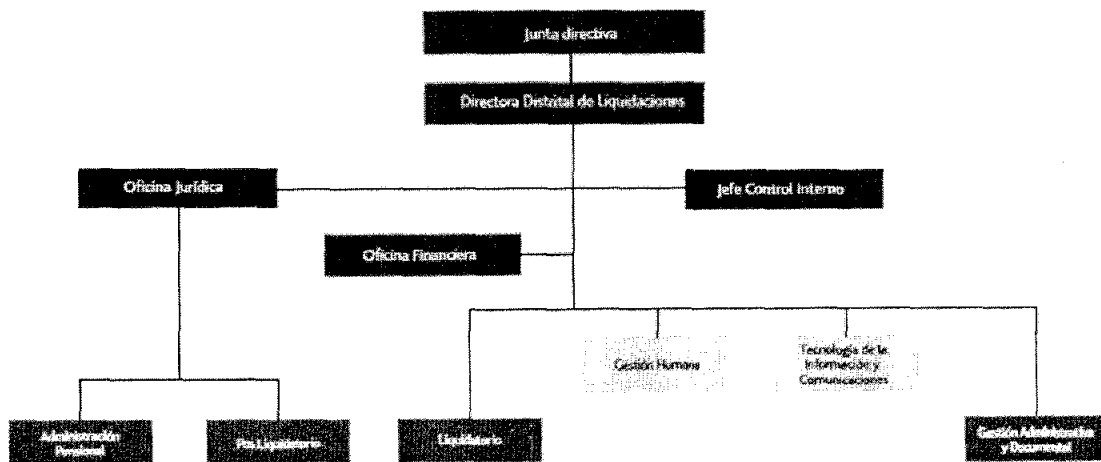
Junta directiva

Directora Distrital de Liquidaciones

Oficina Jurídica

Jefe Control Interno

Oficina Financiera

Gestión Humana

Tecnología de la Información y Comunicaciones

Administración Pensional

Pos Liquidatorio

Liquidatorio

Gestión Administrativa y Documental